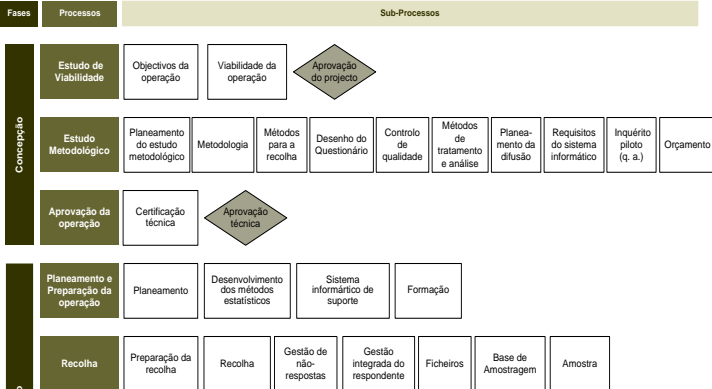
| Fases | Processos | Sub-Processos |
|---|---|---|

Concepção

Estudo de Viabilidade
Objectivos da operação
Viabilidade da operação
Aprovação do projecto

Estudo Metodológico
Planeamento do estudo metodológico
Metodologia
Métodos para a recolha
Desenho do Questionário
Controlo de qualidade
Métodos de tratamento e análise
Planeamento da difusão
Requisitos do sistema informático
Inquérito piloto (q. a.)
Orçamento

Aprovação da operação
Certificação técnica
Aprovação técnica

Planeamento e Preparação da operação
Planeamento
Desenvolvimento dos métodos estatísticos
Sistema informártico de suporte
Formação

Recolha
Preparação da recolha
Recolha
Gestão de não-respostas
Gestão integrada do respondente
Ficheiros
Base de Amostragem
Amostra